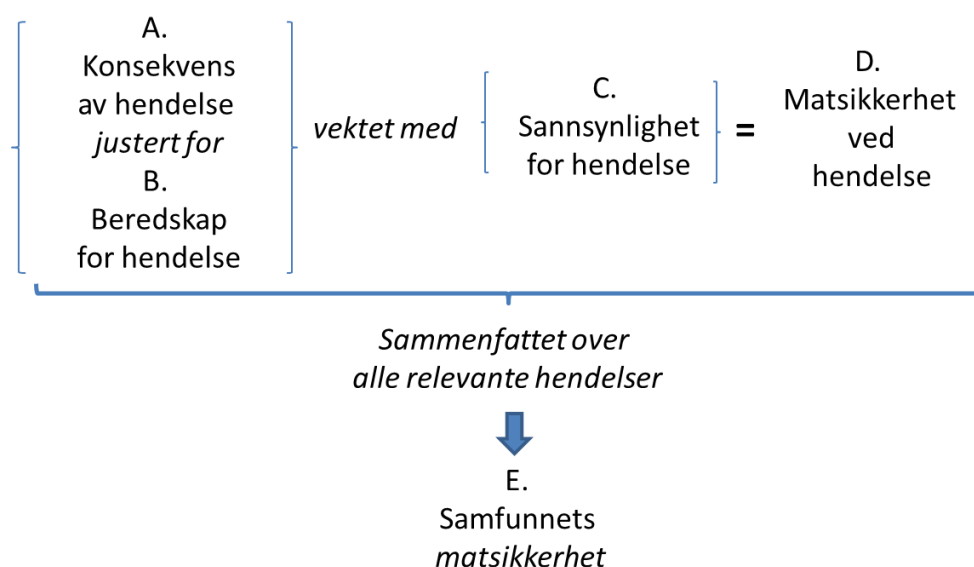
A.
Konsekvens av hendelse
*justert for*
B.
Beredskap for hendelse

*vektet med*

C.
Sannsynlighet for hendelse

=

D.
Matsikkerhet ved hendelse

*Sammenfattet over alle relevante hendelser*

E.
Samfunnets
*matsikkerhet*